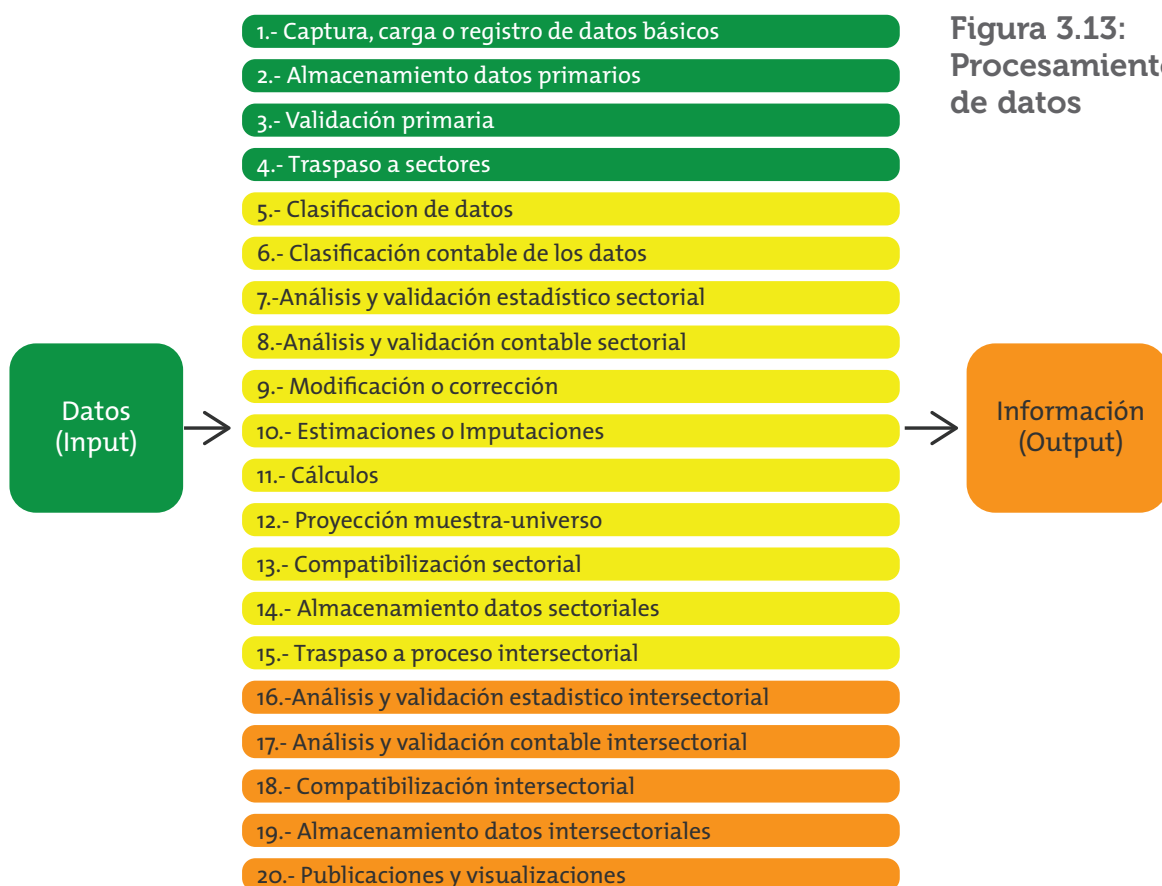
Figura 3.13: Procesamient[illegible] de datos

Datos (Input)

1.- Captura, carga o registro de datos básicos

2.- Almacenamiento datos primarios

3.- Validación primaria

4.- Traspaso a sectores

5.- Clasificacion de datos

6.- Clasificación contable de los datos

7.-Análisis y validación estadístico sectorial

8.-Análisis y validación contable sectorial

9.- Modificación o corrección

10.- Estimaciones o Imputaciones

11.- Cálculos

12.- Proyección muestra-universo

13.- Compatibilización sectorial

14.- Almacenamiento datos sectoriales

15.- Traspaso a proceso intersectorial

16.-Análisis y validación estadístico intersectorial

17.- Análisis y validación contable intersectorial

18.- Compatibilización intersectorial

19.- Almacenamiento datos intersectoriales

20.- Publicaciones y visualizaciones

Información (Output)